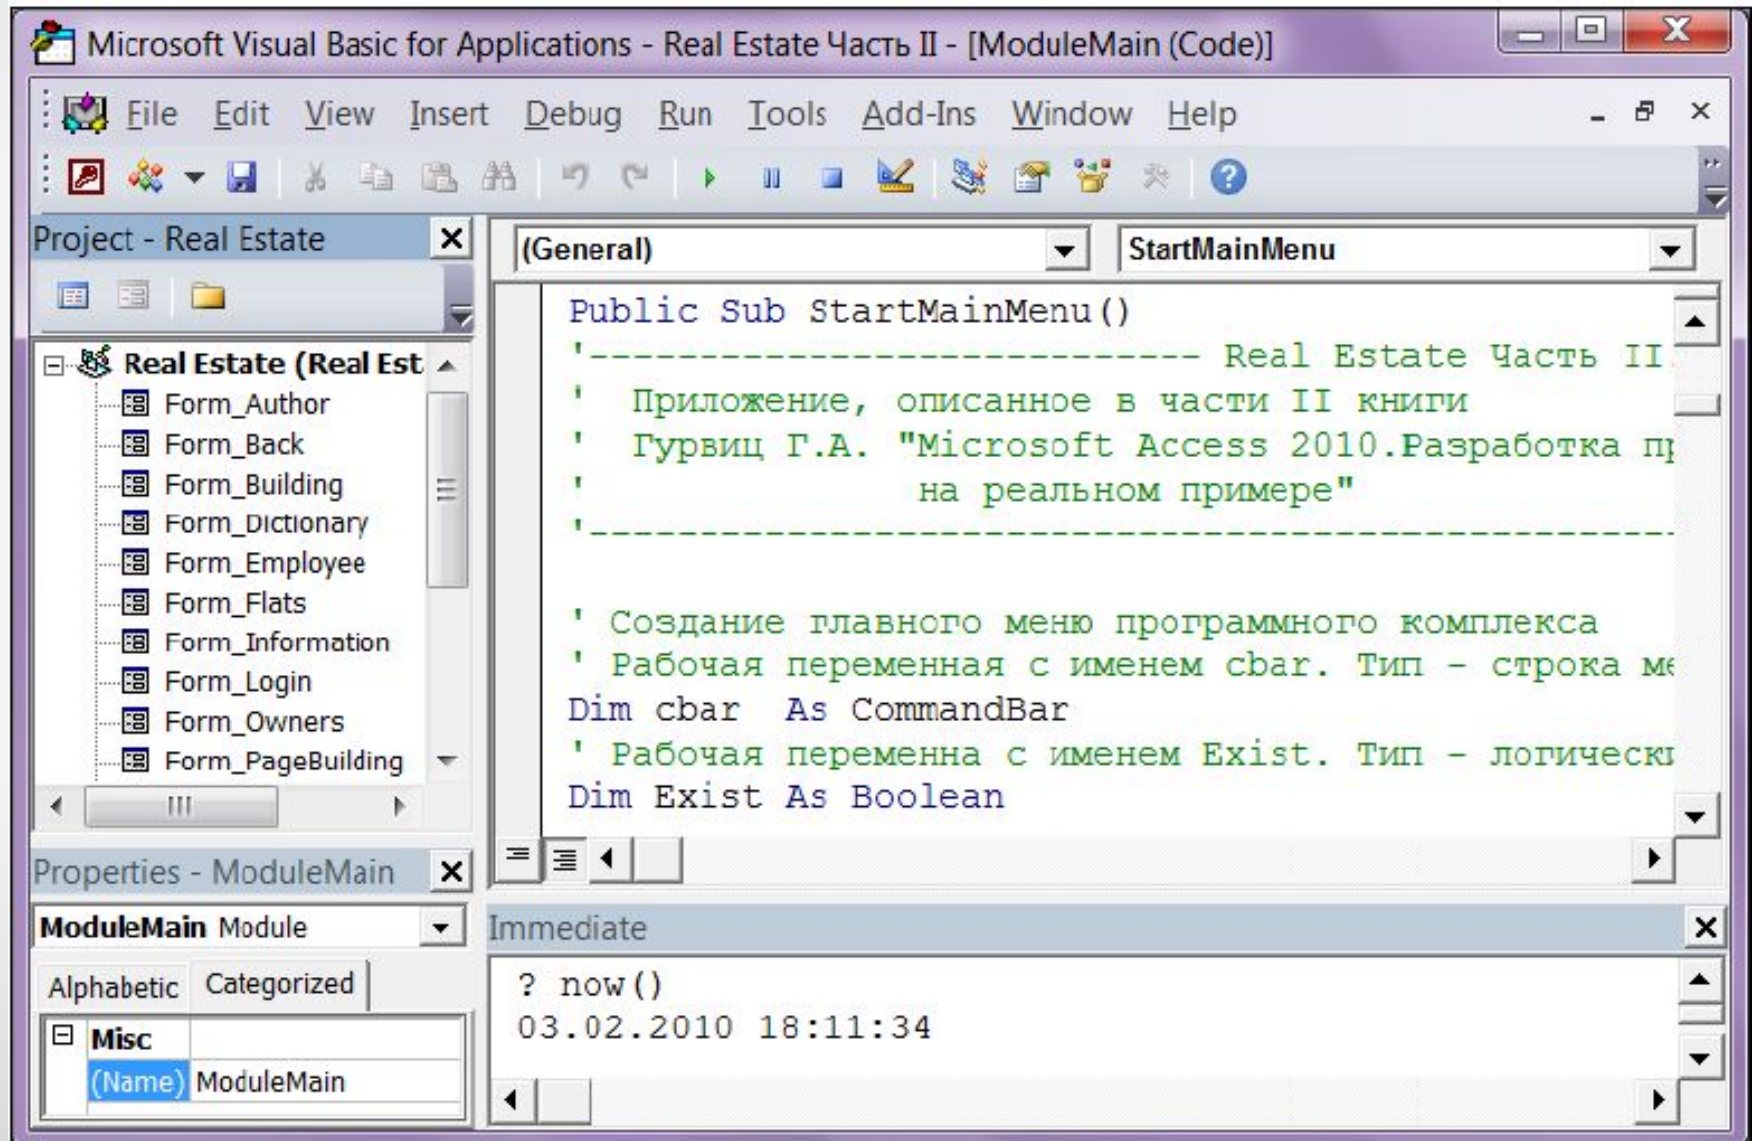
Microsoft Visual Basic for Applications - Real Estate Часть II - [ModuleMain (Code)]

File Edit View Insert Debug Run Tools Add-Ins Window Help

Project - Real Estate

Real Estate (Real Est
Form_Author
Form_Back
Form_Building
Form_Dictionary
Form_Employee
Form_Flats
Form_Information
Form_Login
Form_Owners
Form_PageBuilding

(General)
StartMainMenu

Public Sub StartMainMenu()
'--------------------------- Real Estate Часть II
' Приложение, описанное в части II книги
' Гурвиц Г.А. "Microsoft Access 2010.Разработка п
' на реальном примере"
'----------------------------------------------------

' Создание главного меню программного комплекса
' Рабочая переменная с именем cbar. Тип - строка м
Dim cbar As CommandBar
' Рабочая переменна с именем Exist. Тип - логическ
Dim Exist As Boolean

Properties - ModuleMain

ModuleMain Module

Alphabetic Categorized

| Misc | |
|---|---|
| (Name) | ModuleMain |

Immediate

? now()
03.02.2010 18:11:34